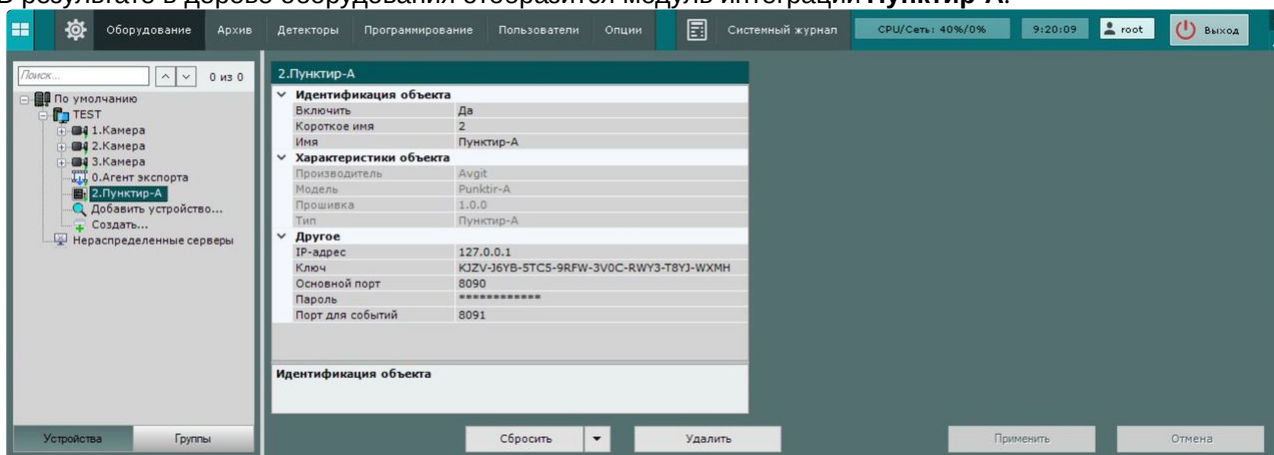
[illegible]

Оборудование Архив Детекторы Программирование Пользователи Опции Системный журнал CPU/Сеть: 40%/0% 9:20:09 root Выход

Поиск... 0 из 0

По умолчанию
TEST
1.Камера
2.Камера
3.Камера
0.Агент экспорта
2.Пунктир-А
Добавить устройство...
Создать...
Нераспределенные серверы

2.Пунктир-А

| Идентификация объекта | |
|---|---|
| Включить | Да |
| Короткое имя | 2 |
| Имя | Пунктир-А |
| **Характеристики объекта** | |
| Производитель | Avgit |
| Модель | Punktir-A |
| Прошивка | 1.0.0 |
| Тип | Пунктир-А |
| **Другое** | |
| IP-адрес | 127.0.0.1 |
| Ключ | KJZV-J6YB-5TC5-9RFW-3V0C-RWY3-T8YJ-WXMH |
| Основной порт | 8090 |
| Пароль | ************ |
| Порт для событий | 8091 |

Идентификация объекта

Устройства Группы

Сбросить Удалить Применить Отмена